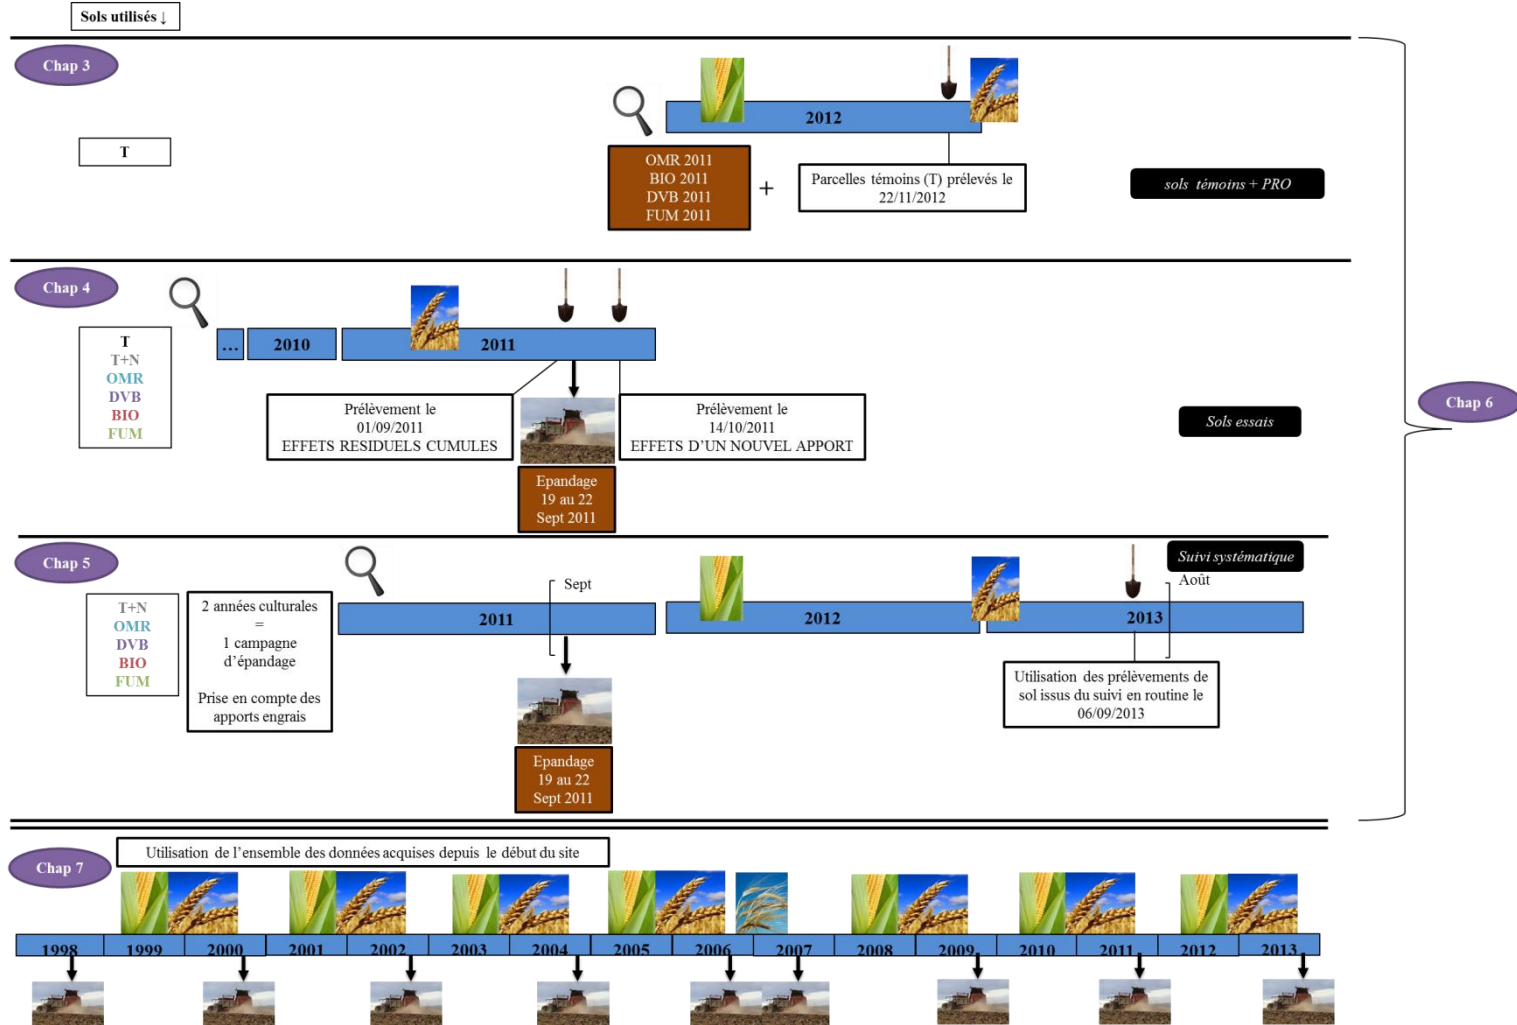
Sols utilisés ↓

Chap 3

T

2012

OMR 2011
BIO 2011
DVB 2011
FUM 2011

+

Parcelles témoins (T) prélevés le 22/11/2012

sols témoins + PRO

Chap 4

T
T+N
OMR
DVB
BIO
FUM

…

2010

2011

Prélèvement le 01/09/2011
EFFETS RESIDUELS CUMULES

Epandage 19 au 22 Sept 2011

Prélèvement le 14/10/2011
EFFETS D'UN NOUVEL APPORT

Sols essais

Chap 6

Chap 5

T+N
OMR
DVB
BIO
FUM

2 années culturales
=
1 campagne d'épandage

Prise en compte des apports engrais

Sept

2011

Epandage 19 au 22 Sept 2011

2012

Suivi systématique

Août

2013

Utilisation des prélèvements de sol issus du suivi en routine le 06/09/2013

Chap 7

Utilisation de l'ensemble des données acquises depuis le début du site

| 1998 | 1999 | 2000 | 2001 | 2002 | 2003 | 2004 | 2005 | 2006 | 2007 | 2008 | 2009 | 2010 | 2011 | 2012 | 2013 |